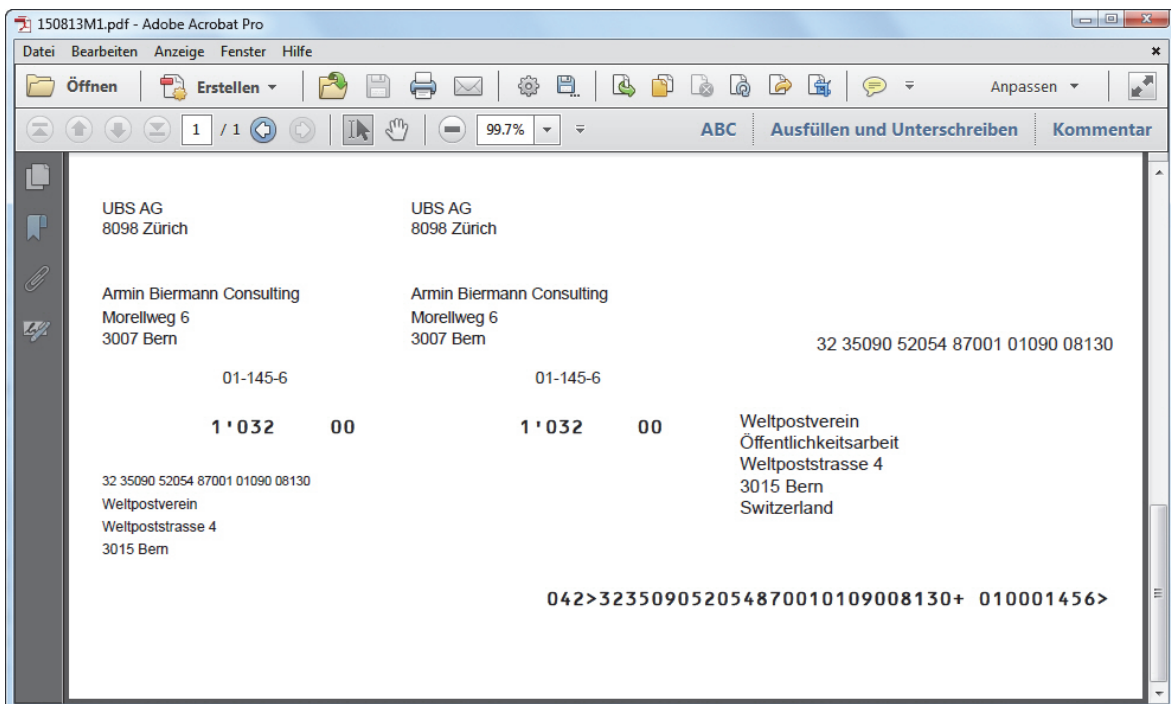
150813M1.pdf - Adobe Acrobat Pro

Datei Bearbeiten Anzeige Fenster Hilfe

Öffnen Erstellen Anpassen

1 / 1 99.7% ABC Ausfüllen und Unterschreiben Kommentar

UBS AG
8098 Zürich

UBS AG
8098 Zürich

Armin Biermann Consulting
Morellweg 6
3007 Bern

Armin Biermann Consulting
Morellweg 6
3007 Bern

32 35090 52054 87001 01090 08130

01-145-6

01-145-6

1'032 00

1'032 00

Weltpostverein
Öffentlichkeitsarbeit
Weltpoststrasse 4
3015 Bern
Switzerland

32 35090 52054 87001 01090 08130
Weltpostverein
Weltpoststrasse 4
3015 Bern

042>323509052054870010109008130+ 010001456>